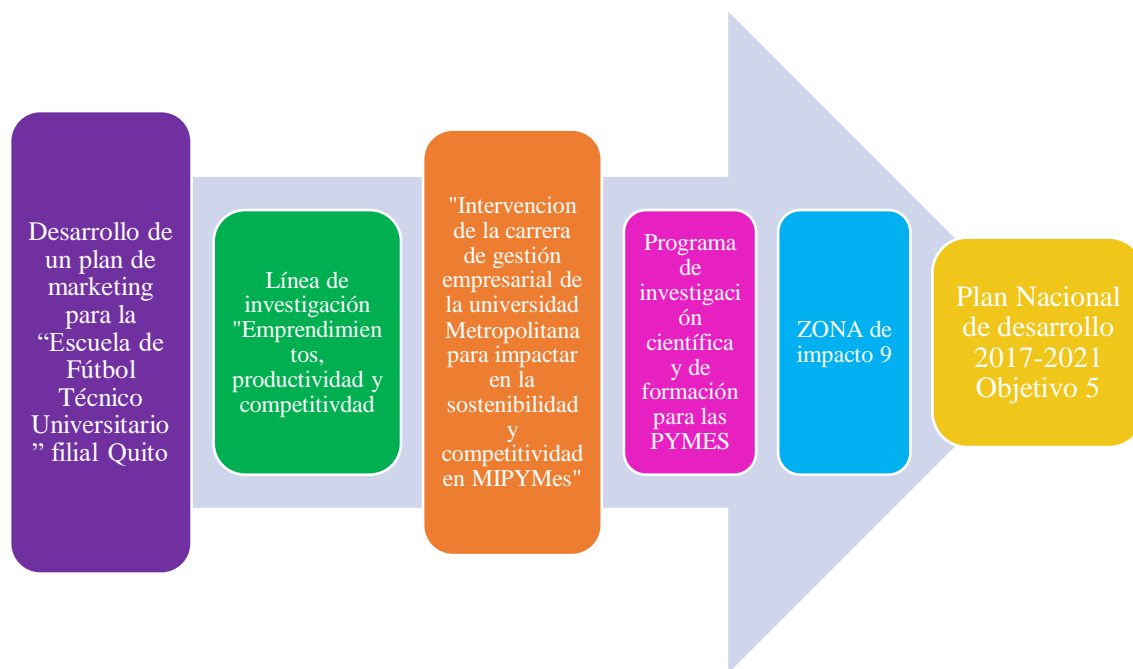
Desarrollo de un plan de marketing para la “Escuela de Fútbol Técnico Universitario” filial Quito

Línea de investigación "Emprendimientos, productividad y competitivdad

"Intervencion de la carrera de gestión empresarial de la universidad Metropolitana para impactar en la sostenibilidad y competitividad en MIPYMes"

Programa de investigación científica y de formación para las PYMES

ZONA de impacto 9

Plan Nacional de desarrollo 2017-2021 Objetivo 5